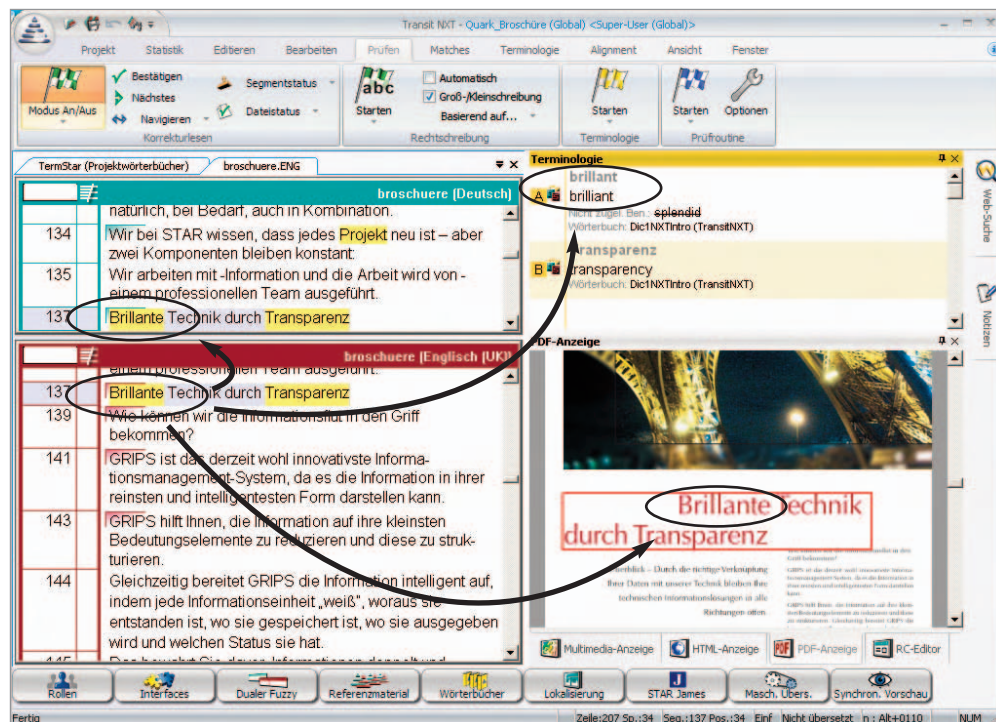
Transit NXT - Quark_Broschüre (Global) <Super-User (Global)>

Projekt Statistik Editieren Bearbeiten Prüfen Matches Terminologie Alignment Ansicht Fenster

Modus An/Aus
Bestätigen
Nächstes
Navigieren
Segmentstatus
Dateistatus
Korrekturlesen
Starten
Automatisch
Groß-/Kleinschreibung
Basierend auf...
Rechtschreibung
Starten
Terminologie
Starten
Optionen
Prüfroutine

TermStar (Projektwörterbücher) broschuere.ENG

broschuere (Deutsch)

natürlich, bei Bedarf, auch in Kombination.

| 134 | Wir bei STAR wissen, dass jedes Projekt neu ist – aber zwei Komponenten bleiben konstant: |
|---|---|
| 135 | Wir arbeiten mit -Information und die Arbeit wird von -einem professionellen Team ausgeführt. |
| 137 | Brillante Technik durch Transparenz |

broschuere [Englisch (UK)]

einem professionellen Team ausgeführt.

| 137 | Brillante Technik durch Transparenz |
|---|---|
| 139 | Wie können wir die Informationsflut in den Griff bekommen? |
| 141 | GRIPS ist das derzeit wohl innovativste Informationsmanagement-System, da es die Information in ihrer reinsten und intelligentesten Form darstellen kann. |
| 143 | GRIPS hilft Ihnen, die Information auf ihre kleinsten Bedeutungselemente zu reduzieren und diese zu strukturieren. |
| 144 | Gleichzeitig bereitet GRIPS die Information intelligent auf, indem jede Informationseinheit „weiß", woraus sie entstanden ist, wo sie gespeichert ist, wo sie ausgegeben wird und welchen Status sie hat. |
| 145 | Das bewahrt Sie davor, Informationen doppelt und |

Terminologie
brillant
A brilliant
Nicht zugel. Ben.: splendid
Wörterbuch: Dic1NXTIntro (TransitNXT)
Transparenz
B transparency
Wörterbuch: Dic1NXTIntro (TransitNXT)

PDF-Anzeige

Brillante Technik
durch Transparenz

Web-Suche
Notizen

Multimedia-Anzeige HTML-Anzeige PDF-Anzeige RC-Editor

Rollen Interfaces Dualer Fuzzy Referenzmaterial Wörterbücher Lokalisierung STAR James Masch. Übers. Synchron. Vorschau

Fertig Zeile:207 Sp.:34 Seg.:137 Pos.:34 Einf Nicht übersetzt n : Alt+0110 NUM